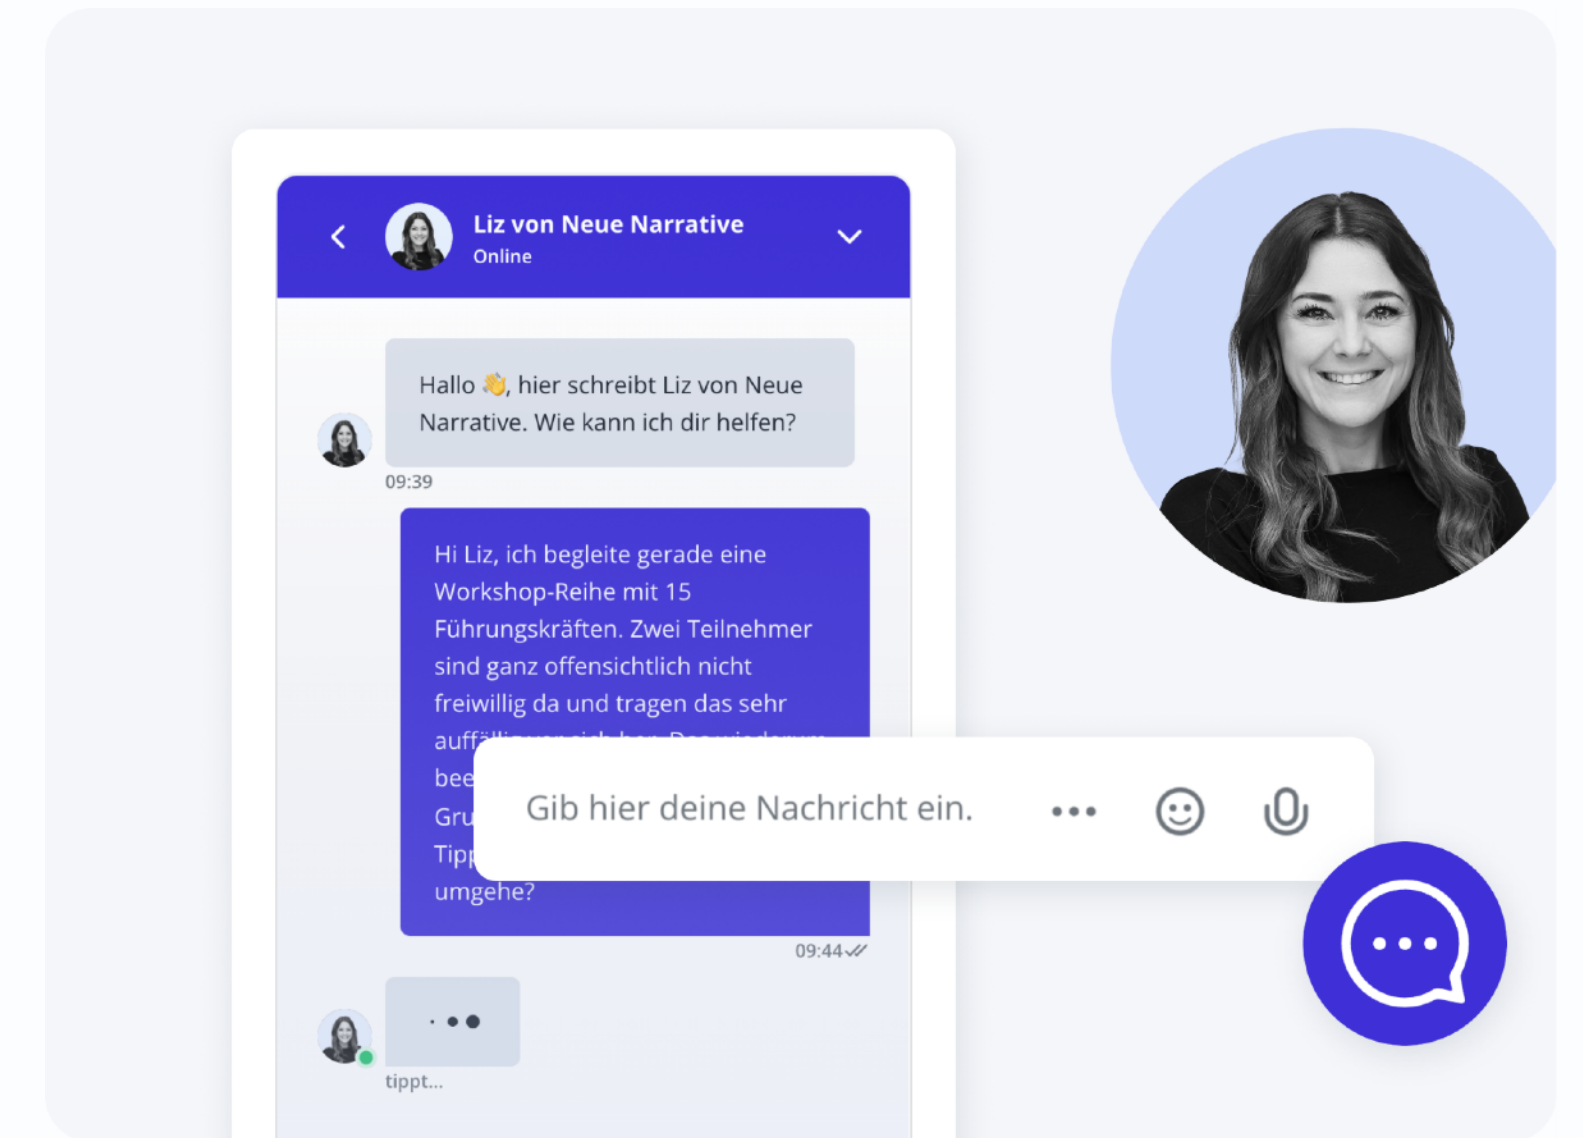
Liz von Neue Narrative
Online

Hallo 👋, hier schreibt Liz von Neue Narrative. Wie kann ich dir helfen?

09:39

Hi Liz, ich begleite gerade eine Workshop-Reihe mit 15 Führungskräften. Zwei Teilnehmer sind ganz offensichtlich nicht freiwillig da und tragen das sehr auff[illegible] bee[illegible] Gru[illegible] Tipp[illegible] umgehe?

Gib hier deine Nachricht ein.

09:44

tippt...